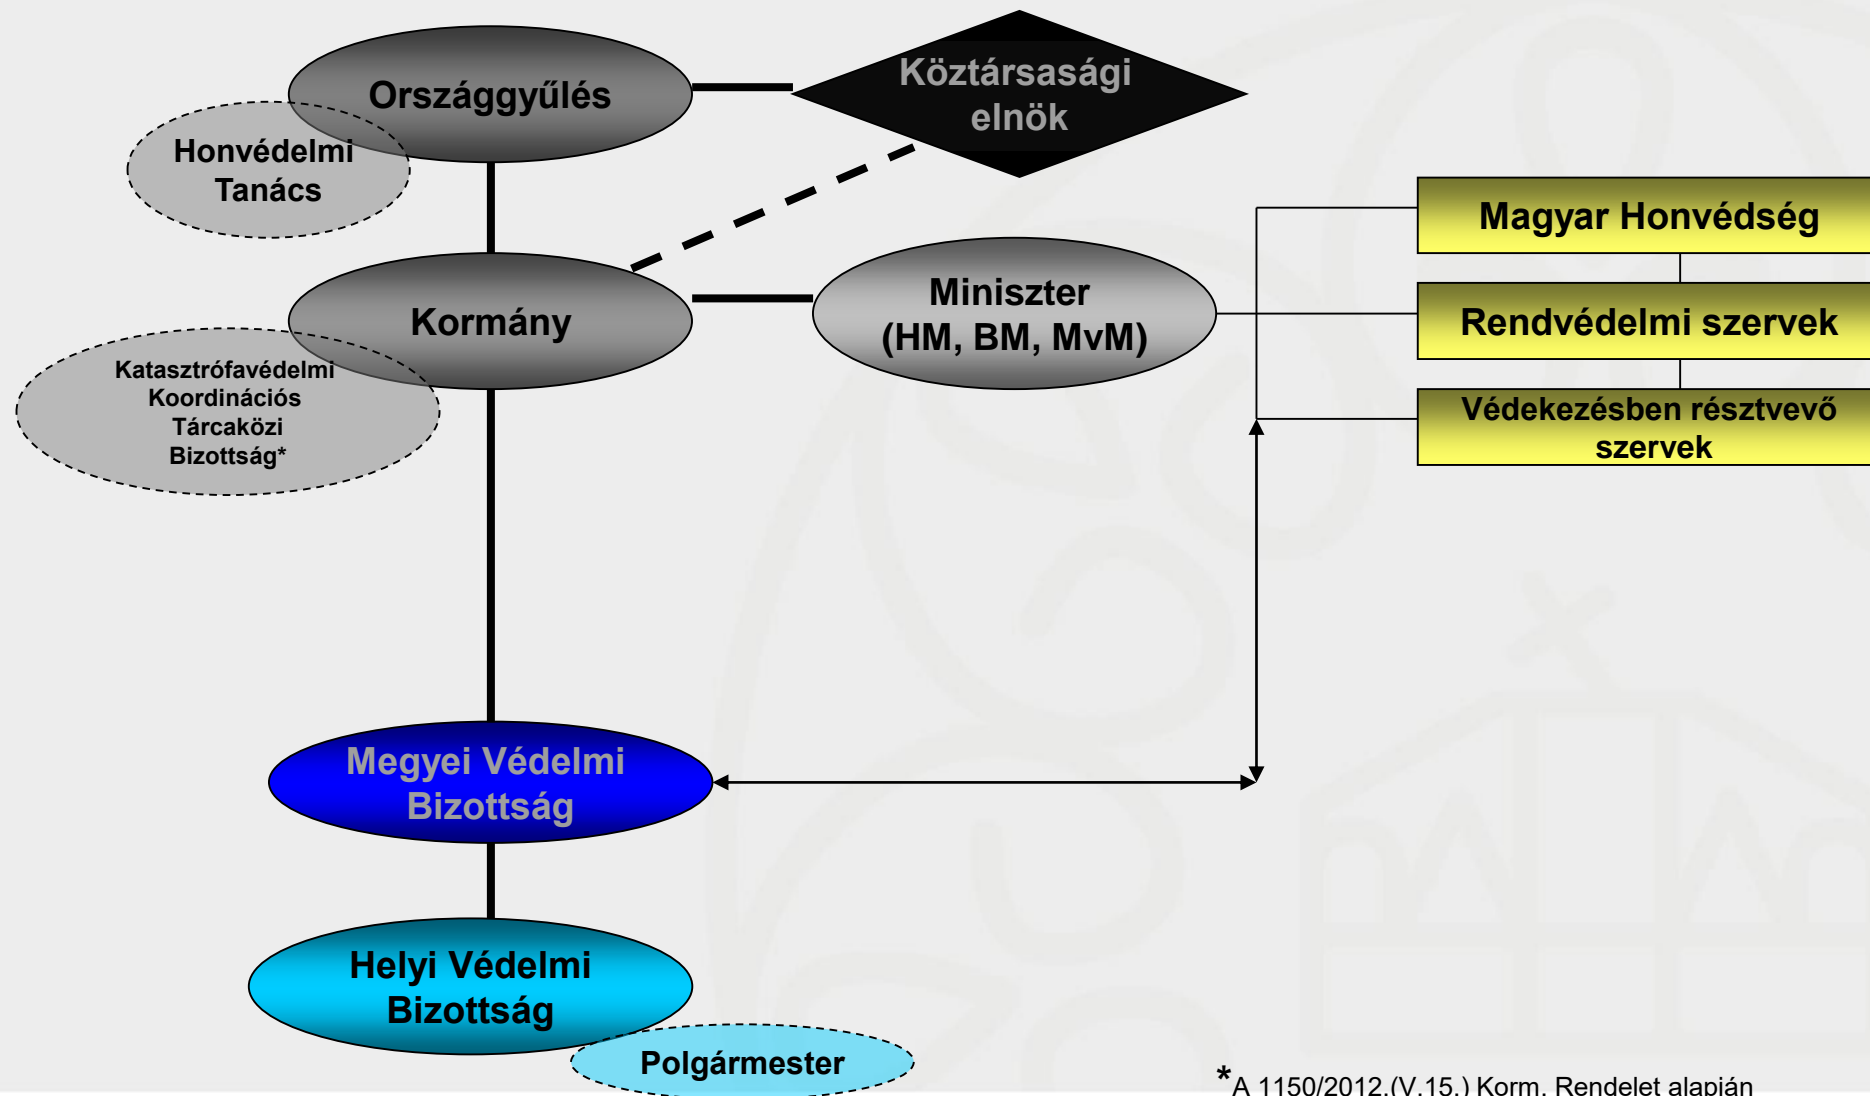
Országgyűlés

Köztársasági elnök

Honvédelmi Tanács

Magyar Honvédség

Kormány

Miniszter (HM, BM, MvM)

Rendvédelmi szervek

Katasztrófavédelmi Koordinációs Tárcaközi Bizottság*

Védekezésben résztvevő szervek

Megyei Védelmi Bizottság

Helyi Védelmi Bizottság

Polgármester

*A 1150/2012.(V.15.) Korm. Rendelet alapján